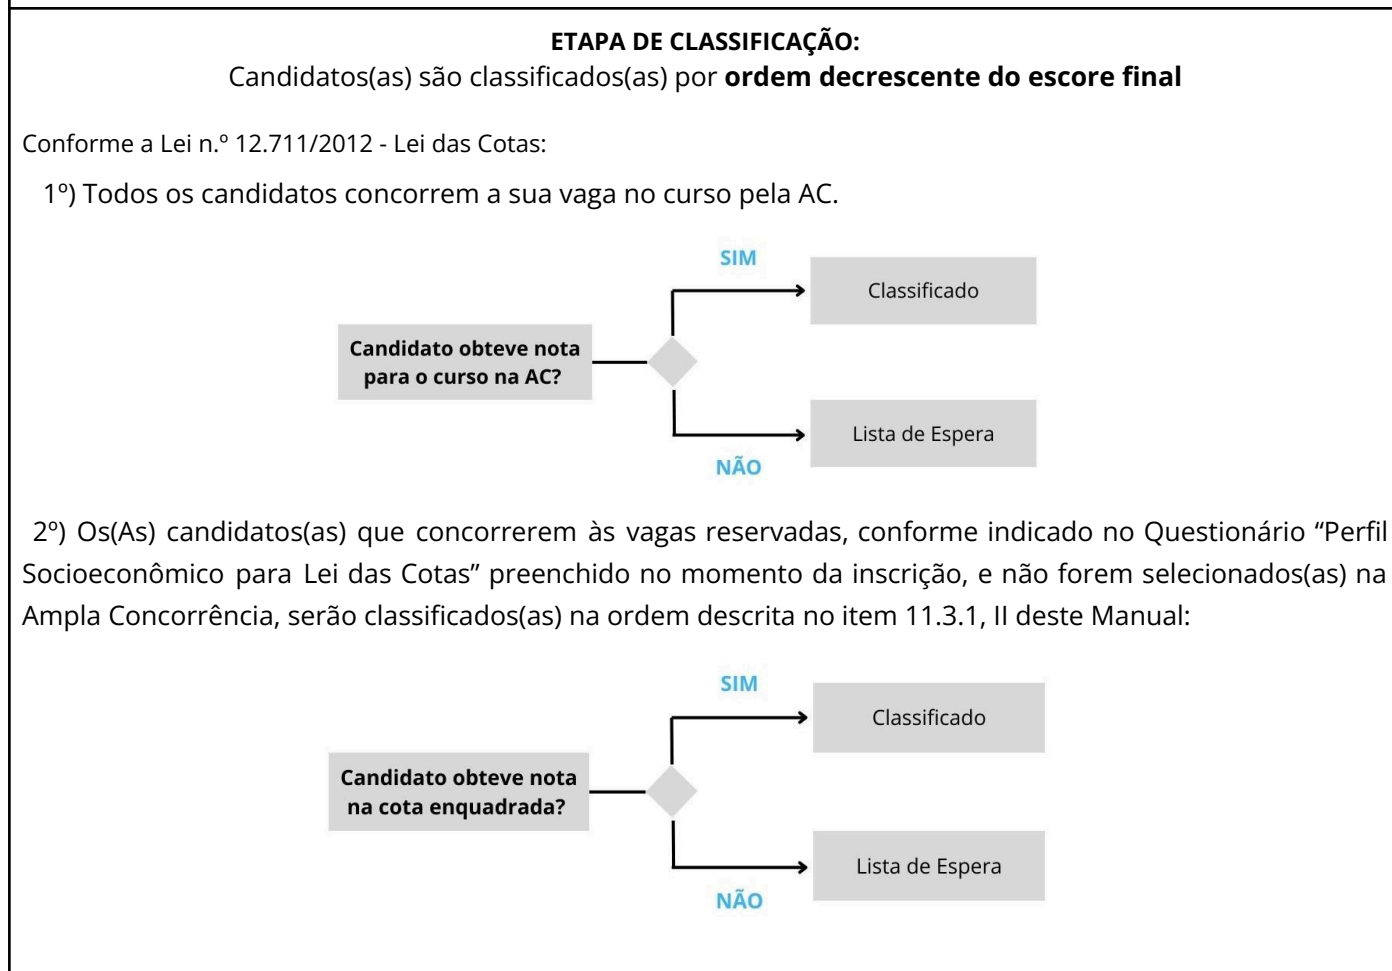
ETAPA DE CLASSIFICAÇÃO:
Candidatos(as) são classificados(as) por **ordem decrescente do escore final**

Conforme a Lei n.º 12.711/2012 - Lei das Cotas:

1º) Todos os candidatos concorrem a sua vaga no curso pela AC.

Candidato obteve nota para o curso na AC?

SIM

Classificado

NÃO

Lista de Espera

2º) Os(As) candidatos(as) que concorrerem às vagas reservadas, conforme indicado no Questionário "Perfil Socioeconômico para Lei das Cotas" preenchido no momento da inscrição, e não forem selecionados(as) na Ampla Concorrência, serão classificados(as) na ordem descrita no item 11.3.1, II deste Manual:

Candidato obteve nota na cota enquadrada?

SIM

Classificado

NÃO

Lista de Espera